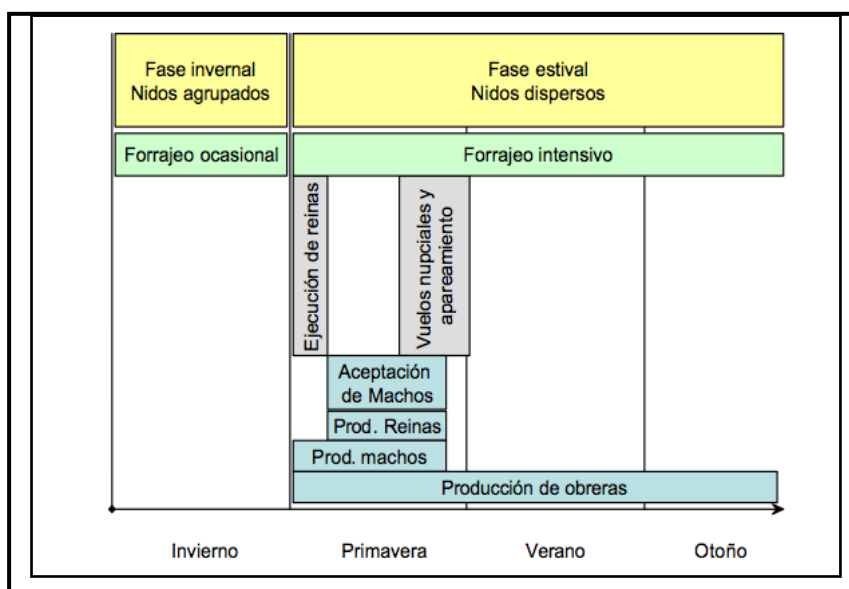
Fase invernal
Nidos agrupados

Fase estival
Nidos dispersos

Forrajeo ocasional

Forrajeo intensivo

Ejecución de reinas

Vuelos nupciales y apareamiento

Aceptación de Machos

Prod. Reinas

Prod. machos

Producción de obreras

Invierno

Primavera

Verano

Otoño